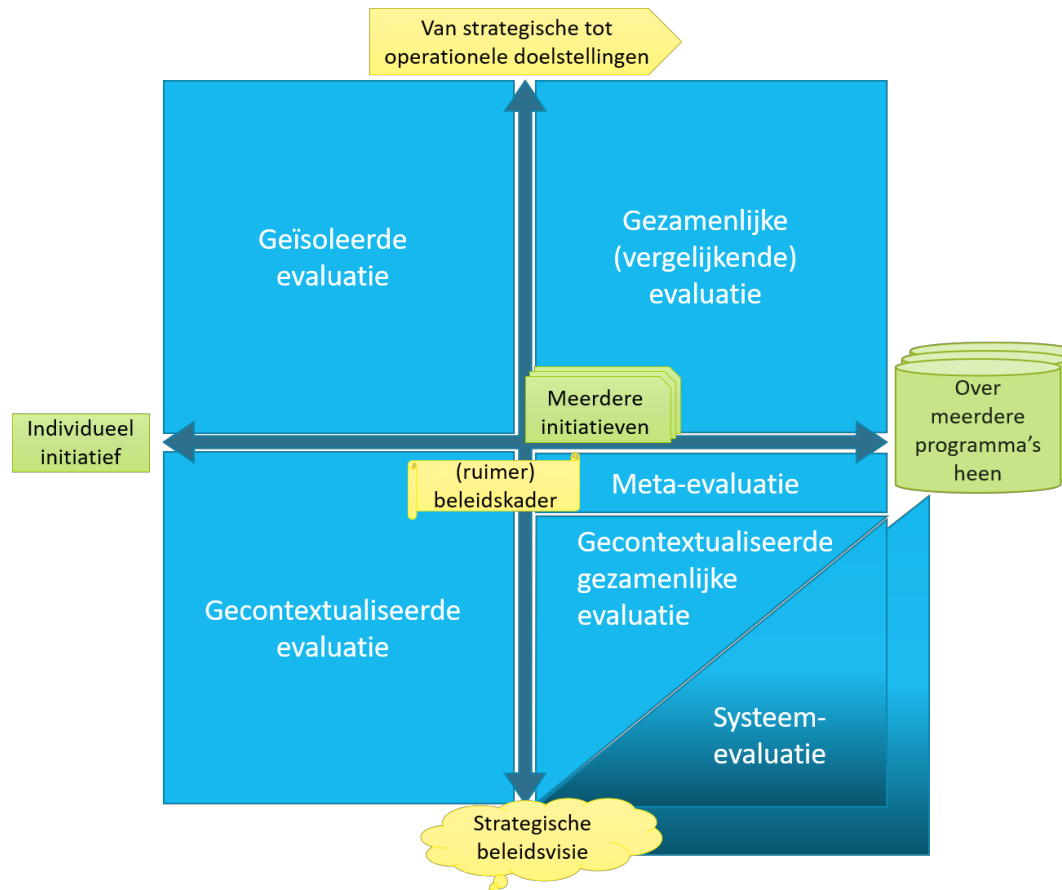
Van strategische tot operationele doelstellingen

Geïsoleerde evaluatie

Gezamenlijke (vergelijkende) evaluatie

Meerdere initiatieven

Over meerdere programma's heen

Individueel initiatief

(ruimer) beleidskader

Meta-evaluatie

Gecontextualiseerde gezamenlijke evaluatie

Gecontextualiseerde evaluatie

Systeem-evaluatie

Strategische beleidsvisie